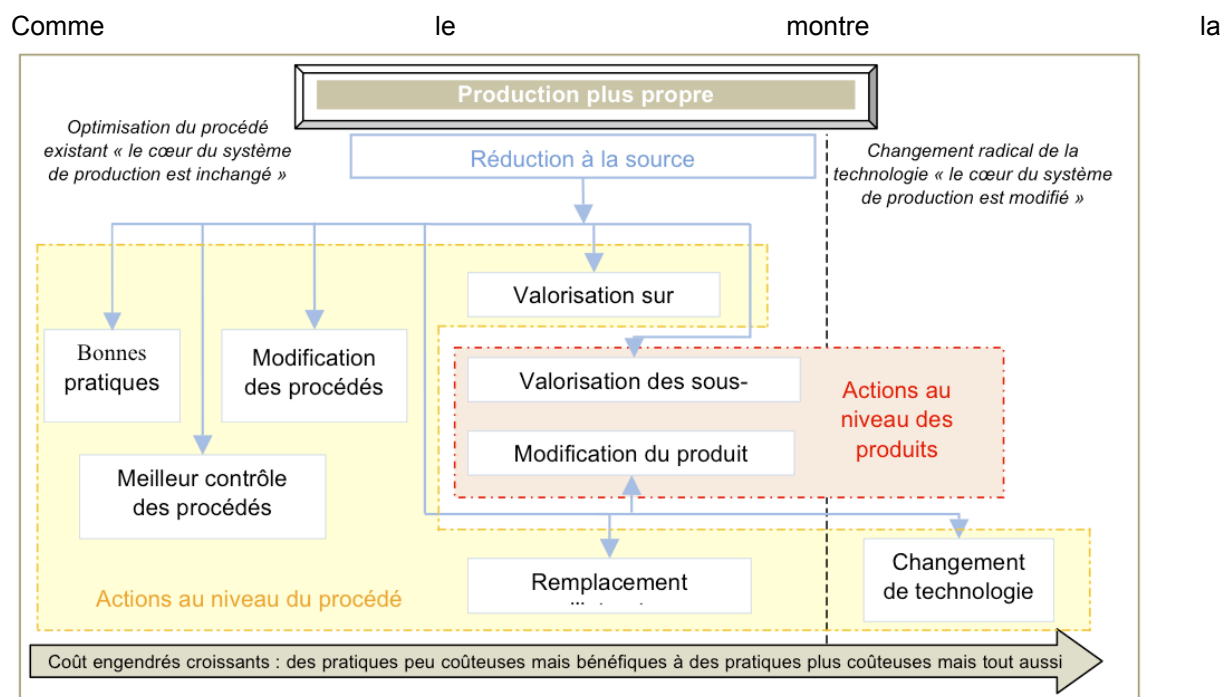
Comme le montre la

Production plus propre

Optimisation du procédé existant « le cœur du système de production est inchangé »

Réduction à la source

Changement radical de la technologie « le cœur du système de production est modifié »

Valorisation sur

Bonnes pratiques

Modification des procédés

Valorisation des sous-

Actions au niveau des produits

Modification du produit

Meilleur contrôle des procédés

Changement de technologie

Remplacement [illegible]

Actions au niveau du procédé

Coût engendrés croissants : des pratiques peu coûteuses mais bénéfiques à des pratiques plus coûteuses mais tout aussi